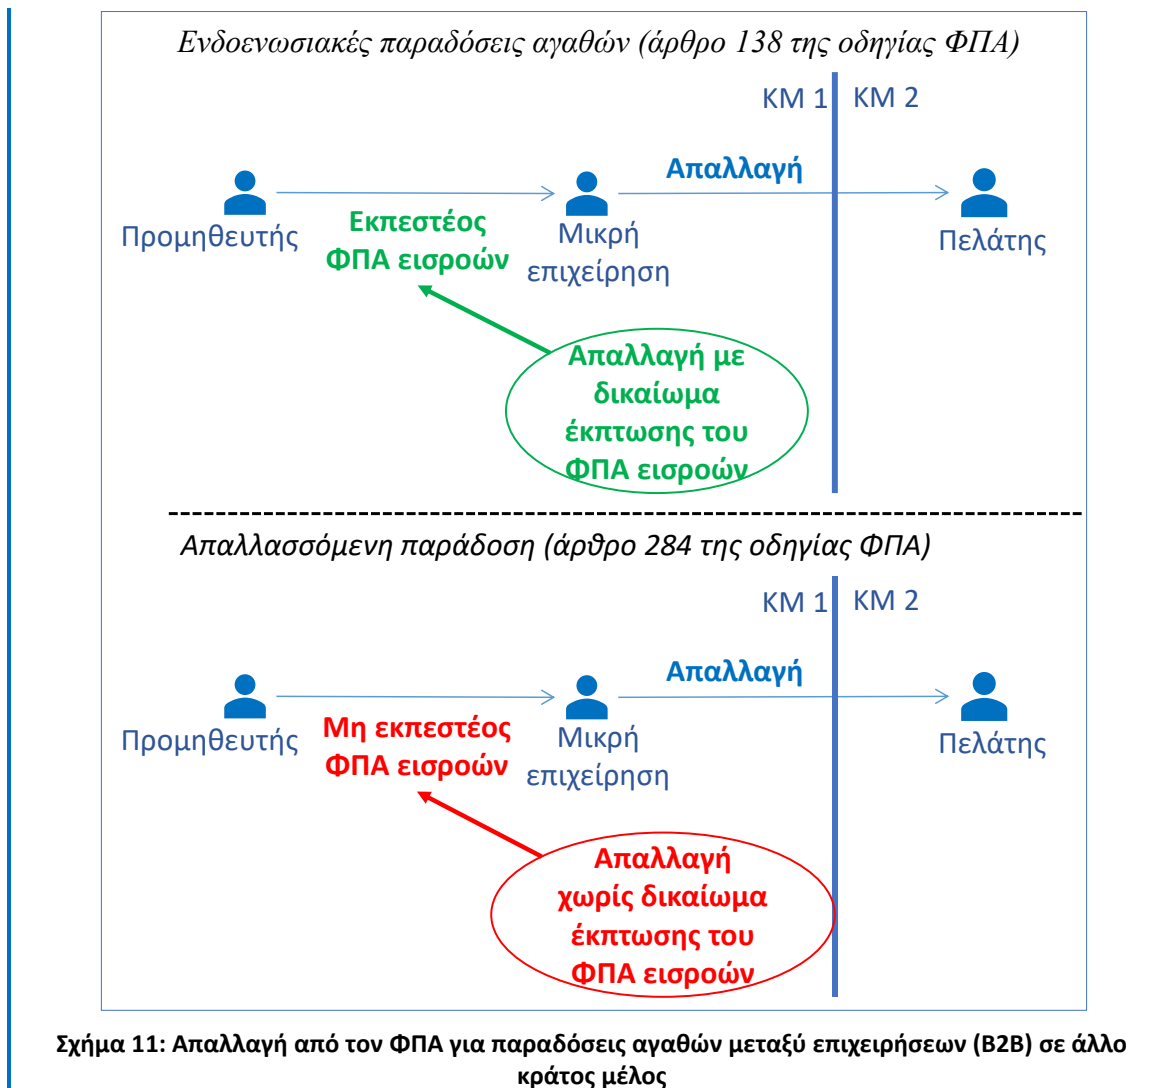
Ενδοενωσιακές παραδόσεις αγαθών (άρθρο 138 της οδηγίας ΦΠΑ)

ΚΜ 1 ΚΜ 2

Απαλλαγή

Προμηθευτής

Εκπεστέος ΦΠΑ εισροών

Μικρή επιχείρηση

Πελάτης

Απαλλαγή με δικαίωμα έκπτωσης του ΦΠΑ εισροών

Απαλλασσόμενη παράδοση (άρθρο 284 της οδηγίας ΦΠΑ)

ΚΜ 1 ΚΜ 2

Απαλλαγή

Προμηθευτής

Μη εκπεστέος ΦΠΑ εισροών

Μικρή επιχείρηση

Πελάτης

Απαλλαγή χωρίς δικαίωμα έκπτωσης του ΦΠΑ εισροών

Σχήμα 11: Απαλλαγή από τον ΦΠΑ για παραδόσεις αγαθών μεταξύ επιχειρήσεων (B2B) σε άλλο κράτος μέλος